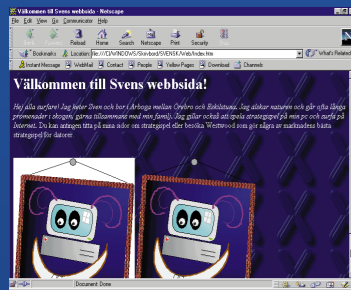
Välkommen till Svens webbsida - Netscape

File Edit View Go Communicator Help

Back Forward Reload Home Search Netscape Print Security

Bookmarks Location: file:///C|/WINDOWS/Skrivbord/SVENSK/Arbit/index.htm What's Related

Instant Message WebMail Contact People Yellow Pages Download Channels

Välkommen till Svens webbsida!

Hej alla surfare! Jag heter Sven och bor i Arboga mellan Örebro och Eskilstuna. Jag älskar naturen och går ofta långa promenader i skogen, gärna tillsammans med min familj. Jag gillar också att spela strategispel på min pc och surfa på Internet. Du kan antingen titta på mina inlor om strategispel eller besöka Westwood som gör några av marknadens bästa strategispel för datorer.

Document: Done